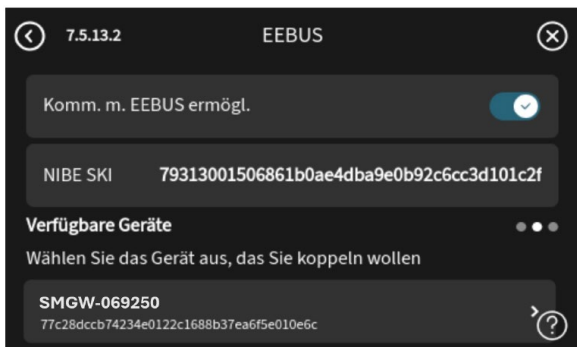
7.5.13.2 EEBUS

Komm. m. EEBUS ermögl.

NIBE SKI 79313001506861b0ae4dba9e0b92c6cc3d101c2f

Verfügbare Geräte

Wählen Sie das Gerät aus, das Sie koppeln wollen

SMGW-069250
77c28dccb74234e0122c1688b37ea6f5e010e6c